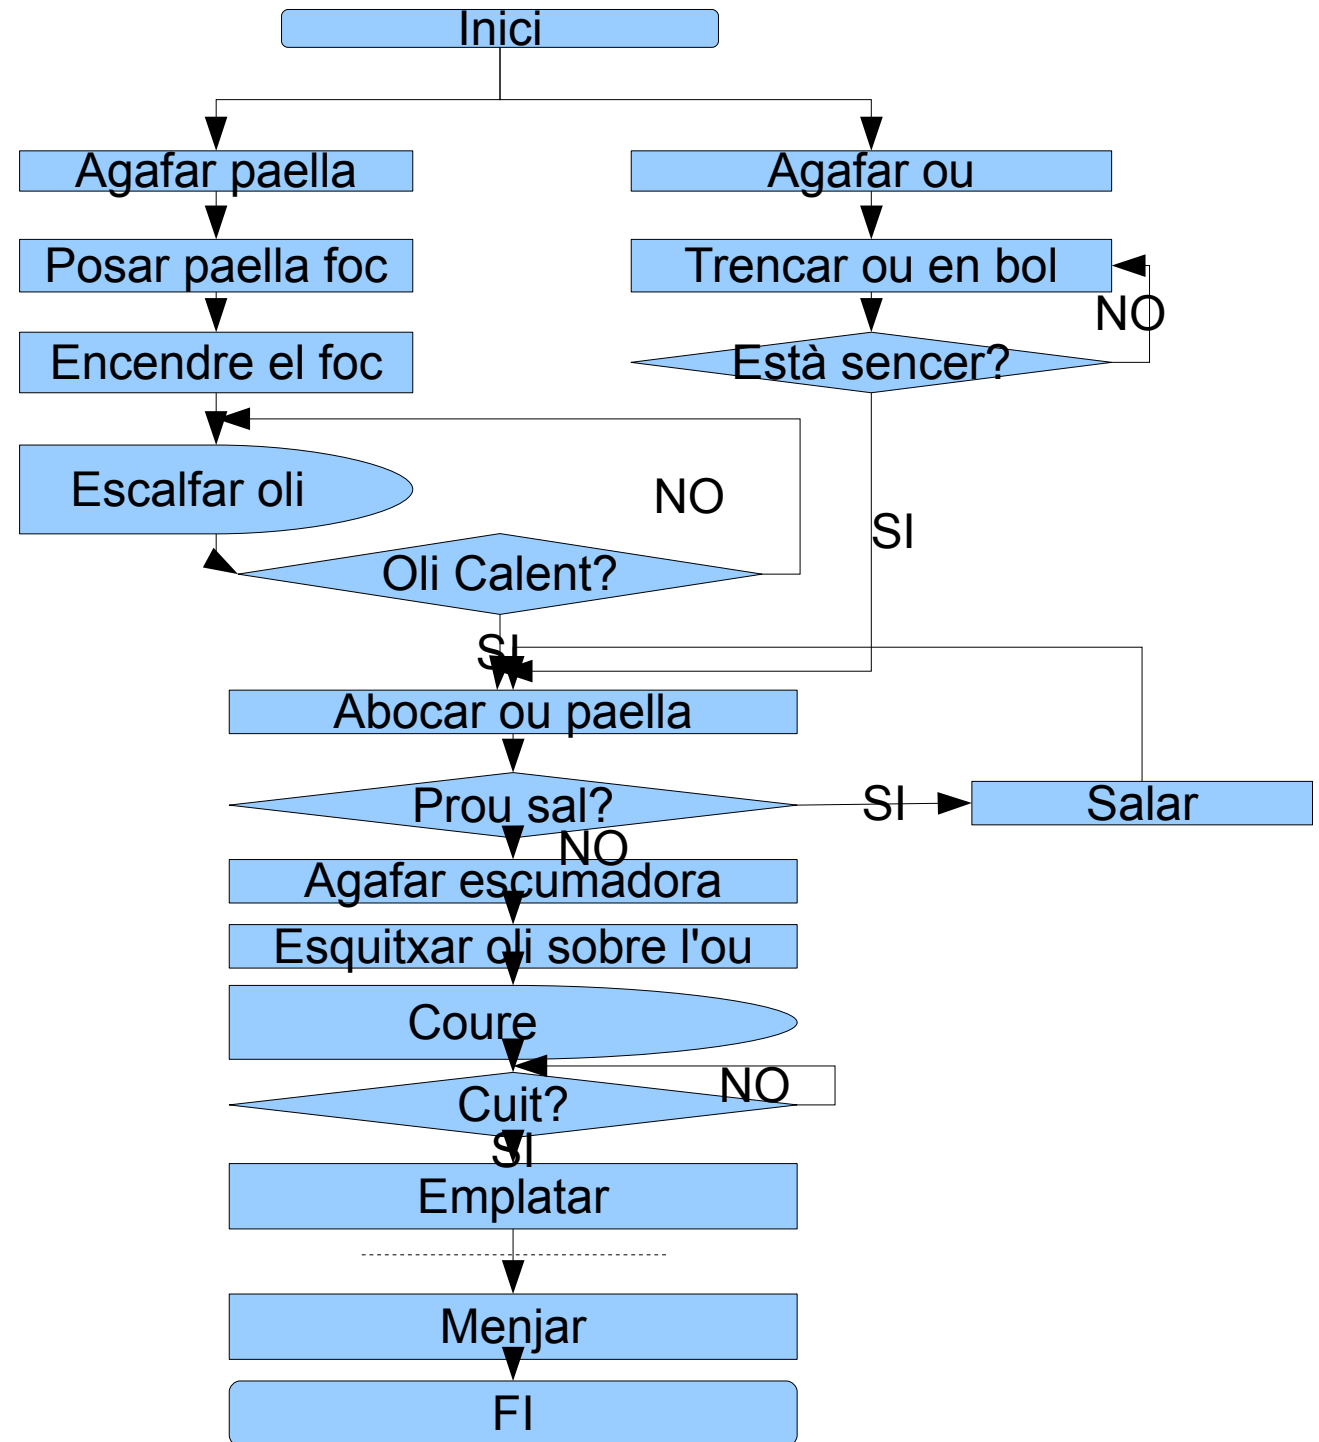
Inici

Agafar paella

Posar paella foc

Encendre el foc

Escalfar oli

NO

Oli Calent?

SI

Agafar ou

Trencar ou en bol

NO

Està sencer?

SI

Abocar ou paella

Prou sal?

SI

Salar

NO

Agafar escumadora

Esquitxar oli sobre l'ou

Coure

Cuit?

NO

SI

Emplatar

Menjar

FI